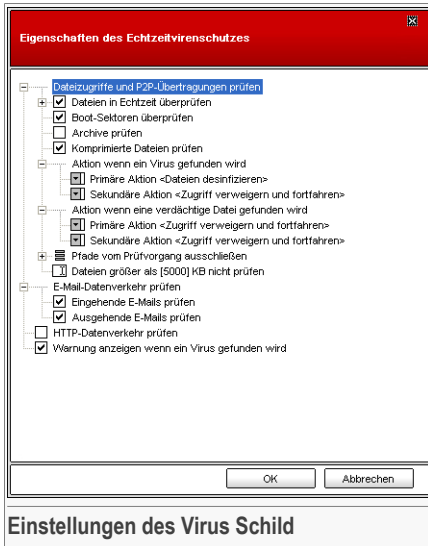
Eigenschaften des Echtzeitvirenschutzes

Dateizugriffe und P2P-Übertragungen prüfen
Dateien in Echtzeit überprüfen
Boot-Sektoren überprüfen
Archive prüfen
Komprimierte Dateien prüfen
Aktion wenn ein Virus gefunden wird
Primäre Aktion <Dateien desinfizieren>
Sekundäre Aktion <Zugriff verweigern und fortfahren>
Aktion wenn eine verdächtige Datei gefunden wird
Primäre Aktion <Zugriff verweigern und fortfahren>
Sekundäre Aktion <Zugriff verweigern und fortfahren>
Pfade vom Prüfvorgang ausschließen
Dateien größer als [5000] KB nicht prüfen
E-Mail-Datenverkehr prüfen
Eingehende E-Mails prüfen
Ausgehende E-Mails prüfen
HTTP-Datenverkehr prüfen
Warnung anzeigen wenn ein Virus gefunden wird

OK
Abbrechen

Einstellungen des Virus Schild